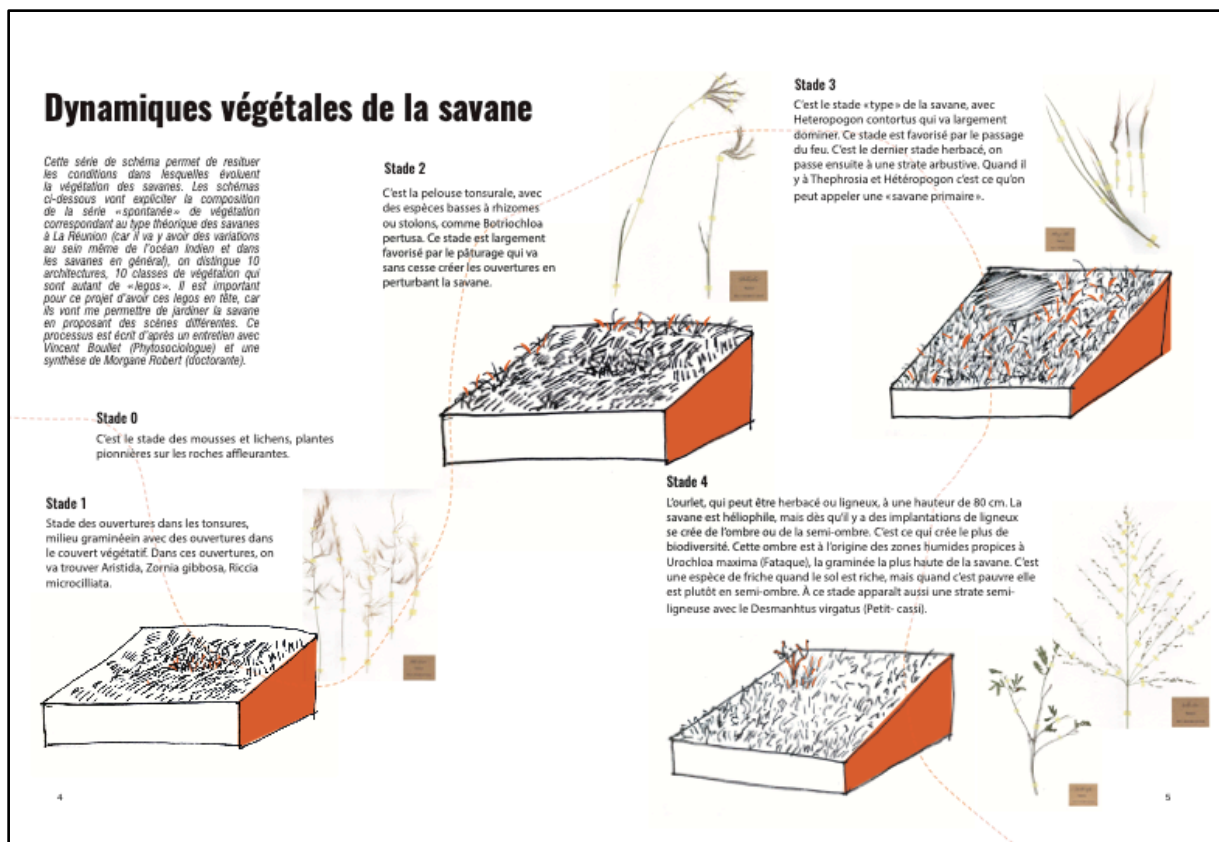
Dynamiques végétales de la savane

Cette série de schéma permet de resituer les conditions dans lesquelles évoluent la végétation des savanes. Les schémas ci-dessous vont expliciter la composition de la série «spontanée» de végétation correspondant au type théorique des savanes à La Réunion (car il va y avoir des variations au sein même de l'océan Indien et dans les savanes en général), on distingue 10 architectures, 10 classes de végétation qui sont autant de «legos». Il est important pour ce projet d'avoir ces legos en tête, car ils vont me permettre de jardiner la savane en proposant des scènes différentes. Ce processus est écrit d'après un entretien avec Vincent Boullet (Phytosociologue) et une synthèse de Morgane Robert (doctorante).

Stade 0

C'est le stade des mousses et lichens, plantes pionnières sur les roches affleurantes.

Stade 1

Stade des ouvertures dans les tonsures, milieu graminéein avec des ouvertures dans le couvert végétatif. Dans ces ouvertures, on va trouver Aristida, Zornia gibbosa, Riccia microcilliata.

Stade 2

C'est la pelouse tonsurale, avec des espèces basses à rhizomes ou stolons, comme Botriochloa pertusa. Ce stade est largement favorisé par le pâturage qui va sans cesse créer les ouvertures en perturbant la savane.

Stade 3

C'est le stade «type» de la savane, avec Heteropogon contortus qui va largement dominer. Ce stade est favorisé par le passage du feu. C'est le dernier stade herbacé, on passe ensuite à une strate arbustive. Quand il y à Thephrosia et Hétéropogon c'est ce qu'on peut appeler une «savane primaire».

Stade 4

L'ourlet, qui peut être herbacé ou ligneux, à une hauteur de 80 cm. La savane est héliophile, mais dès qu'il y a des implantations de ligneux se crée de l'ombre ou de la semi-ombre. C'est ce qui crée le plus de biodiversité. Cette ombre est à l'origine des zones humides propices à Urochloa maxima (Fataque), la graminée la plus haute de la savane. C'est une espèce de friche quand le sol est riche, mais quand c'est pauvre elle est plutôt en semi-ombre. À ce stade apparaît aussi une strate semi-ligneuse avec le Desmanhtus virgatus (Petit- cassi).

4

5